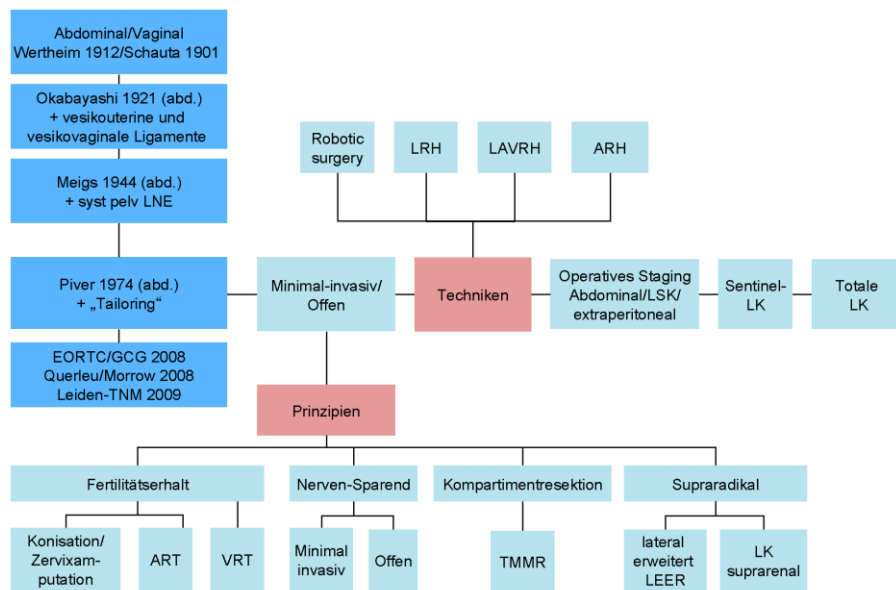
Abdominal/Vaginal
Wertheim 1912/Schauta 1901

Okabayashi 1921 (abd.)
+ vesikouterine und vesikovaginale Ligamente

Meigs 1944 (abd.)
+ syst pelv LNE

Piver 1974 (abd.)
+ „Tailoring“

EORTC/GCG 2008
Querleu/Morrow 2008
Leiden-TNM 2009

Robotic surgery

LRH

LAVRH

ARH

Minimal-invasiv/ Offen

Techniken

Operatives Staging Abdominal/LSK/ extraperitoneal

Sentinel-LK

Totale LK

Prinzipien

Fertilitätserhalt

Nerven-Sparend

Kompartimentresektion

Supraradikal

Konisation/ Zervixamputation

ART

VRT

Minimal invasiv

Offen

TMMR

lateral erweitert LEER

LK suprarenal